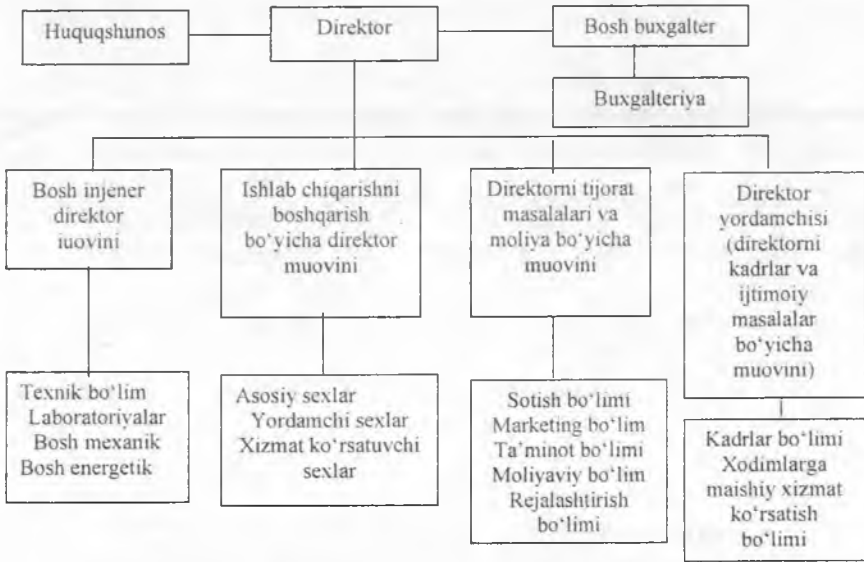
Huquqshunos

Direktor

Bosh buxgalter

Buxgalteriya

Bosh injener direktor iuovini

Ishlab chiqarishni boshqarish bo'yicha direktor muovini

Direktorni tijorat masalalari va moliya bo'yicha muovini

Direktor yordamchisi (direktorni kadrlar va ijtimoiy masalalar bo'yicha muovini)

Texnik bo'lim
Laboratoriyalar
Bosh mexanik
Bosh energetik

Asosiy sexlar
Yordamchi sexlar
Xizmat ko'rsatuvchi sexlar

Sotish bo'limi
Marketing bo'lim
Ta'minot bo'limi
Moliyaviy bo'lim
Rejalashtirish bo'limi

Kadrlar bo'limi
Xodimlarga maishiy xizmat ko'rsatish bo'limi